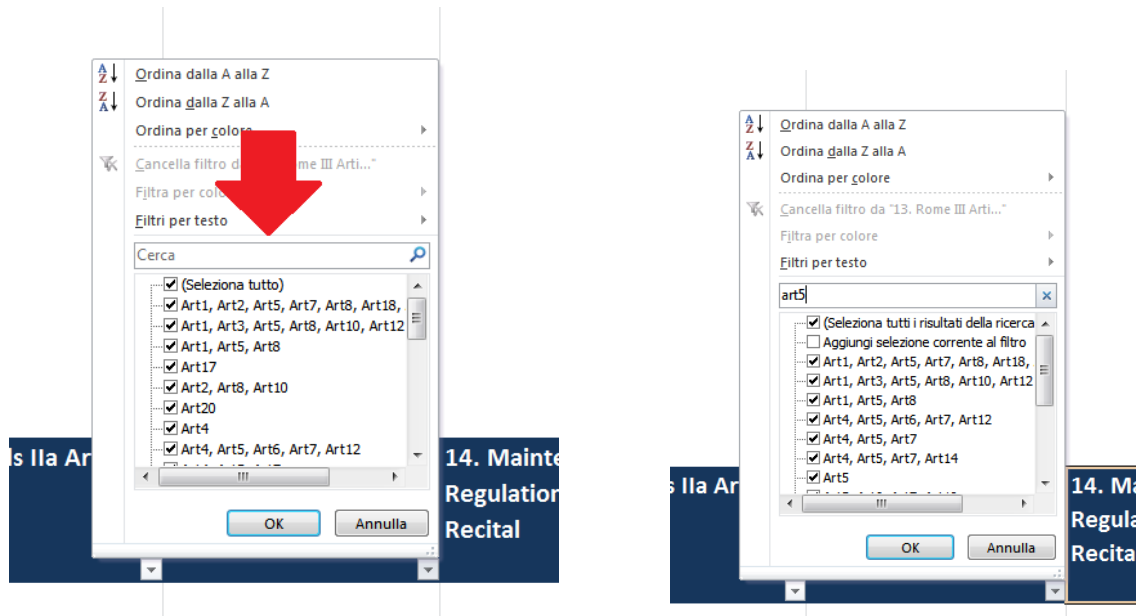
Ordina dalla A alla Z
Ordina dalla Z alla A
Ordina per colore
Cancella filtro d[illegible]ome III Arti..."
Filtra per colo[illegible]
Filtri per testo
Cerca
(Seleziona tutto)
Art1, Art2, Art5, Art7, Art8, Art18,
Art1, Art3, Art5, Art8, Art10, Art12
Art1, Art5, Art8
Art17
Art2, Art8, Art10
Art20
Art4
Art4, Art5, Art6, Art7, Art12
III
OK
Annulla

s IIa Ar
14. Mainte
Regulation
Recital

Ordina dalla A alla Z
Ordina dalla Z alla A
Ordina per colore
Cancella filtro da "13. Rome III Arti..."
Filtra per colore
Filtri per testo
art5
(Seleziona tutti i risultati della ricerca
Aggiungi selezione corrente al filtro
Art1, Art2, Art5, Art7, Art8, Art18,
Art1, Art3, Art5, Art8, Art10, Art12
Art1, Art5, Art8
Art4, Art5, Art6, Art7, Art12
Art4, Art5, Art7
Art4, Art5, Art7, Art14
Art5
III
OK
Annulla

s IIa Ar
14. Ma
Regula
Recita